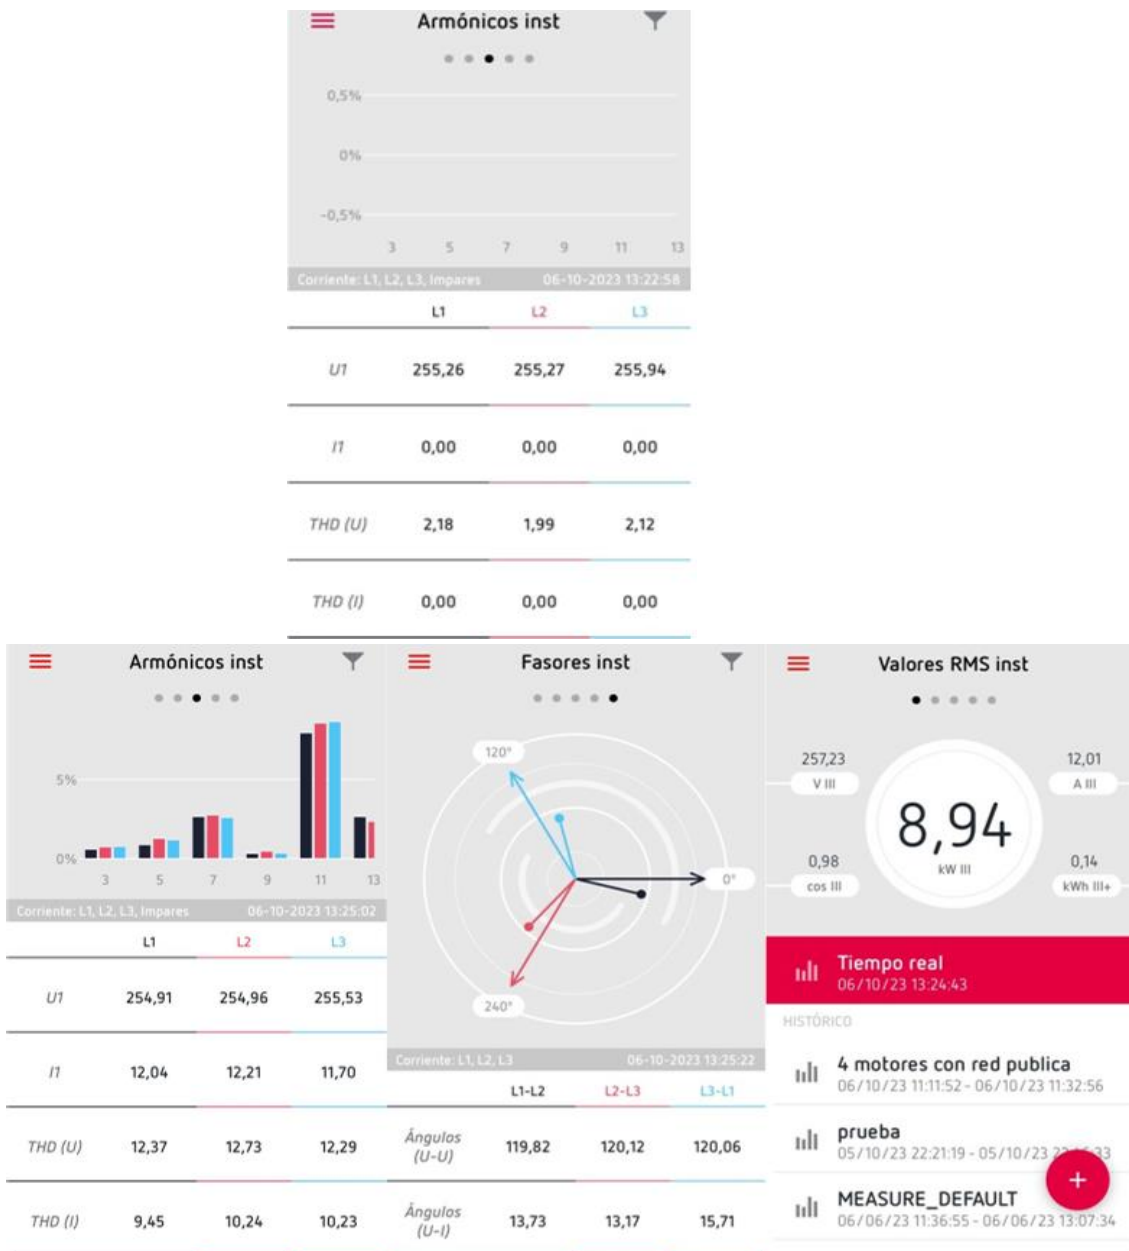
Armónicos inst

0,5%
0%
-0,5%
3 5 7 9 11 13

Corriente: L1, L2, L3, Impares 06-10-2023 13:22:58

| | L1 | L2 | L3 |
|---|---|---|---|
| U1 | 255,26 | 255,27 | 255,94 |
| I1 | 0,00 | 0,00 | 0,00 |
| THD (U) | 2,18 | 1,99 | 2,12 |
| THD (I) | 0,00 | 0,00 | 0,00 |

Armónicos inst

5%
0%
3 5 7 9 11 13

Corriente: L1, L2, L3, Impares 06-10-2023 13:25:02

| | L1 | L2 | L3 |
|---|---|---|---|
| U1 | 254,91 | 254,96 | 255,53 |
| I1 | 12,04 | 12,21 | 11,70 |
| THD (U) | 12,37 | 12,73 | 12,29 |
| THD (I) | 9,45 | 10,24 | 10,23 |

Fasores inst

120°
0°
240°

Corriente: L1, L2, L3 06-10-2023 13:25:22

| | L1-L2 | L2-L3 | L3-L1 |
|---|---|---|---|
| Ángulos (U-U) | 119,82 | 120,12 | 120,06 |
| Ángulos (U-I) | 13,73 | 13,17 | 15,71 |

Valores RMS inst

257,23
V III
12,01
A III
8,94
kW III
0,98
cos III
0,14
kWh III+

Tiempo real
06/10/23 13:24:43

HISTÓRICO

4 motores con red publica
06/10/23 11:11:52 - 06/10/23 11:32:56

prueba
05/10/23 22:21:19 - 05/10/23 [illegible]

MEASURE_DEFAULT
06/06/23 11:36:55 - 06/06/23 13:07:34

+